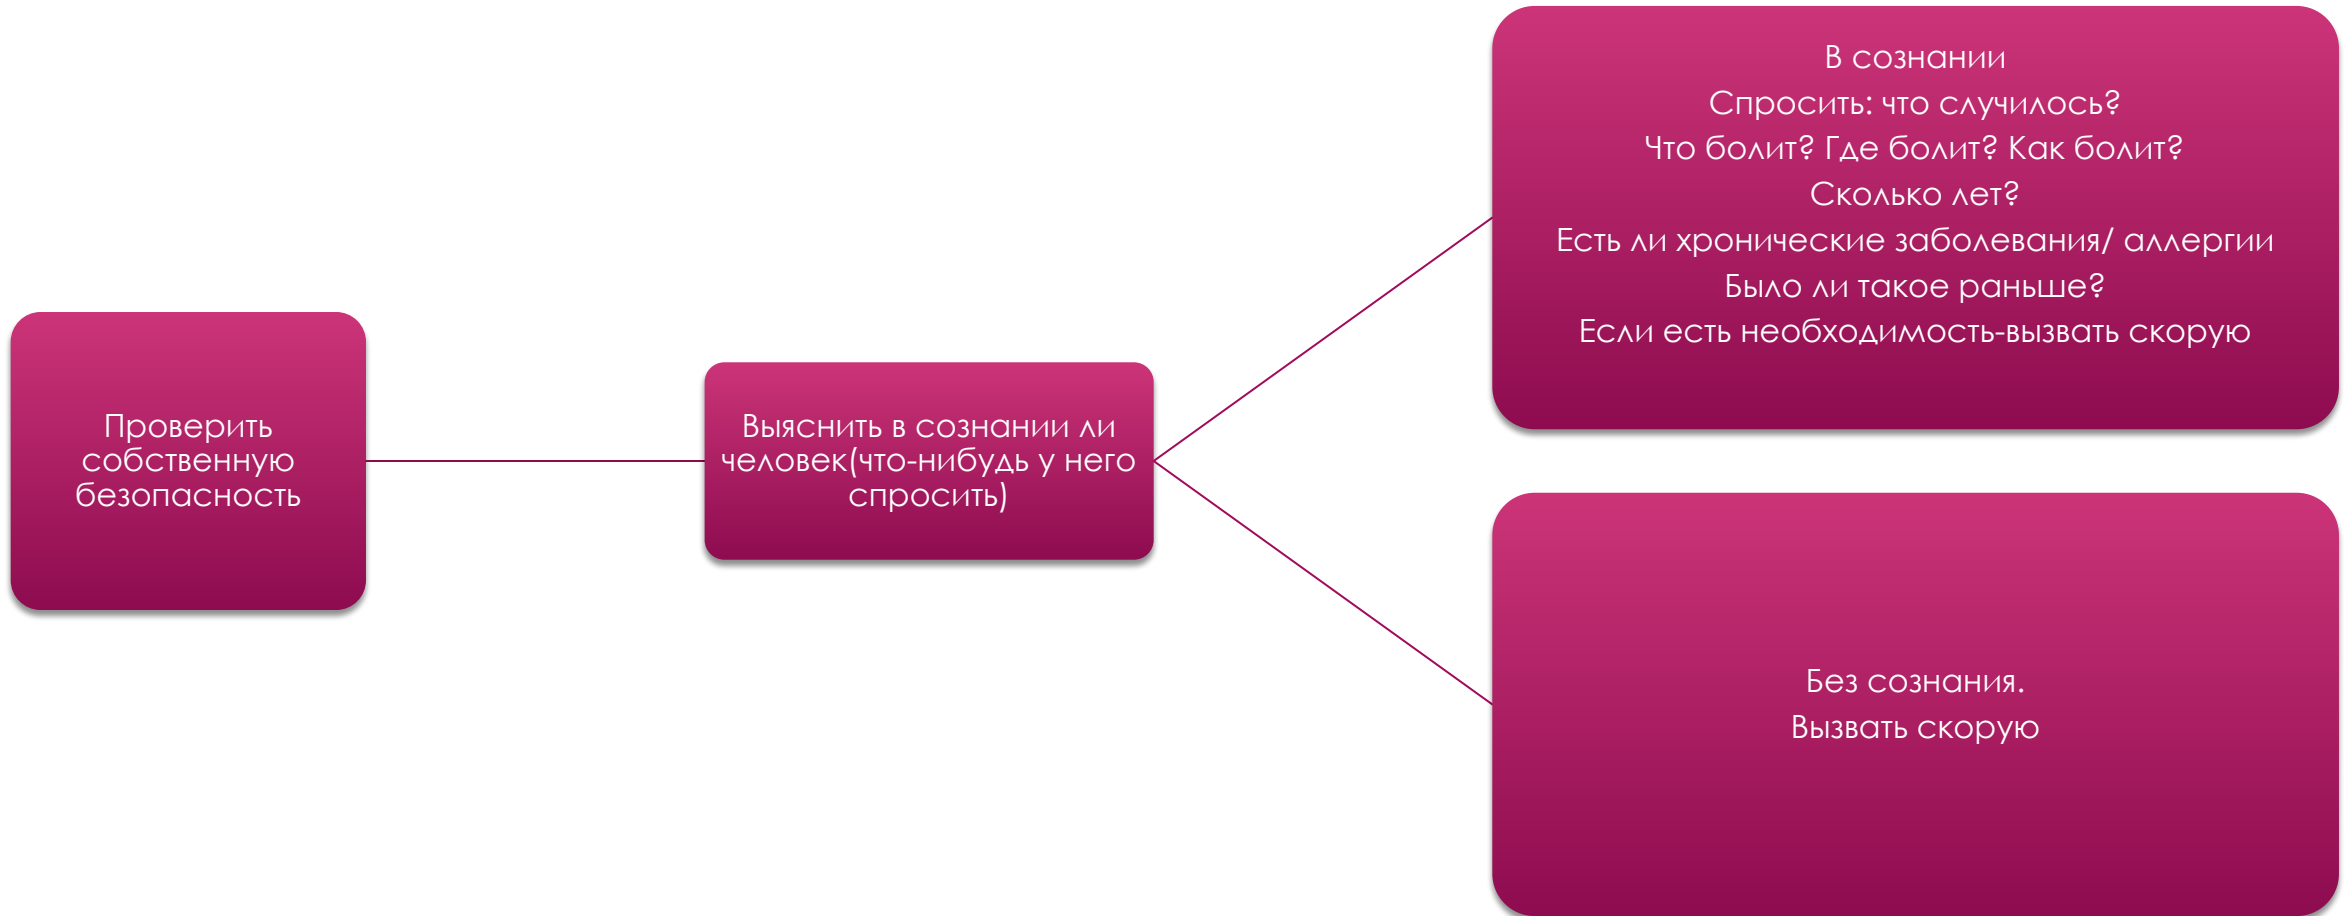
Проверить собственную безопасность

Выяснить в сознании ли человек(что-нибудь у него спросить)

В сознании
Спросить: что случилось?
Что болит? Где болит? Как болит?
Сколько лет?
Есть ли хронические заболевания/ аллергии
Было ли такое раньше?
Если есть необходимость-вызвать скорую

Без сознания.
Вызвать скорую